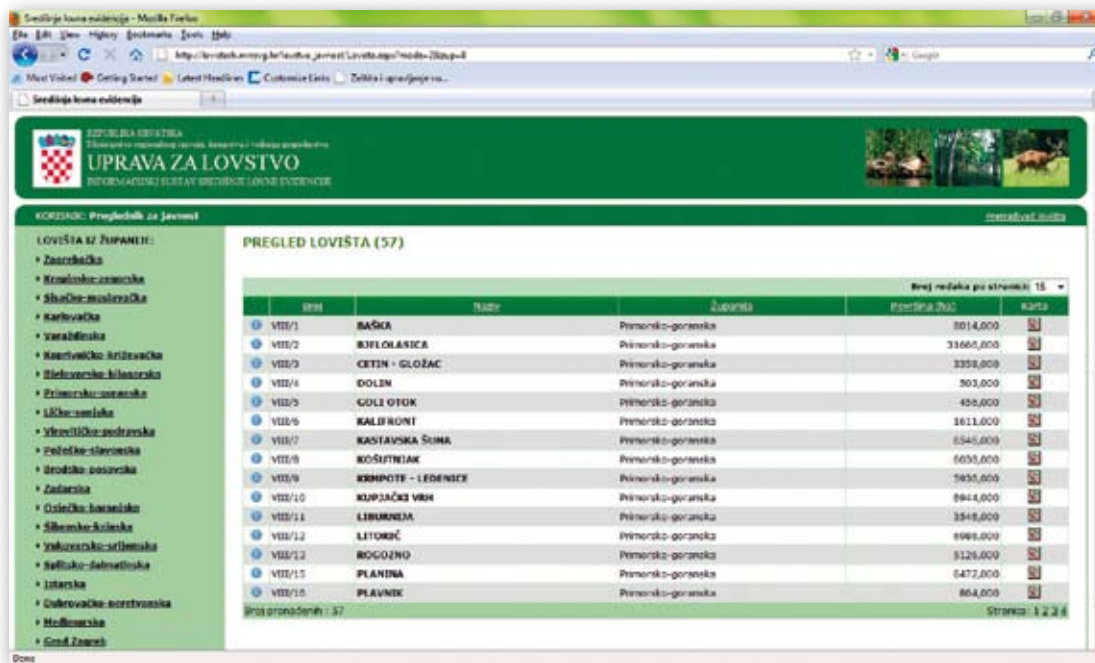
Središnja lovna evidencija - Mozilla Firefox

File Edit View History Bookmarks Tools Help

http://lovstvo.mrrsvg.hr/lovstvo_javnost/Lovista.aspx?mode=2&zup=8

Most Visited Getting Started Latest Headlines Customize Links Zelitva i upravljanje ru...

Središnja lovna evidencija

REPUBLIKA HRVATSKA
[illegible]

UPRAVA ZA LOVSTVO
INFORMACIJSKI SUSTAV SREDIŠNJE LOVNE EVIDENCIJE

KORISNIK: Preglednik za javnost

Pretraživač lovišta

LOVIŠTA IZ ŽUPANIJE:
• Zagrebačka
• Krapinsko-zagorska
• Sisačko-moslavačka
• Karlovačka
• Varaždinska
• Koprivničko-križevačka
• Bjelovarsko-bilogorska
• Primorsko-goranska
• Ličko-senjska
• Virovitičko-podravska
• Požeško-slavonska
• Brodsko-posavska
• Zadarska
• Osječko-baranjska
• Šibensko-kninska
• Vukovarsko-srijemska
• Splitsko-dalmatinska
• Istarska
• Dubrovačko-neretvanska
• Međimurska
• Grad Zagreb

PREGLED LOVIŠTA (57)

Broj redaka po stranici: 15

| | Broj | Naziv | Županija | Površina (ha) | Karta |
|---|---|---|---|---|---|
| | VIII/1 | BAŠKA | Primorsko-goranska | 8014,000 | |
| | VIII/2 | BJELOLASICA | Primorsko-goranska | 33660,000 | |
| | VIII/3 | CETIN - GLOŽAC | Primorsko-goranska | 3358,000 | |
| | VIII/4 | DOLIN | Primorsko-goranska | 303,000 | |
| | VIII/5 | GOLI OTOK | Primorsko-goranska | 458,000 | |
| | VIII/6 | KALIFRONT | Primorsko-goranska | 1611,000 | |
| | VIII/7 | KASTAVSKA ŠUMA | Primorsko-goranska | 6546,000 | |
| | VIII/8 | KOŠUTNJAK | Primorsko-goranska | 6058,000 | |
| | VIII/9 | KRMPOTE - LEDENICE | Primorsko-goranska | 5950,000 | |
| | VIII/10 | KUPJAČKI VRH | Primorsko-goranska | 8944,000 | |
| | VIII/11 | LIBURNIJA | Primorsko-goranska | 3848,000 | |
| | VIII/12 | LITORIĆ | Primorsko-goranska | 6986,000 | |
| | VIII/13 | ROGOZNO | Primorsko-goranska | 5126,000 | |
| | VIII/15 | PLANINA | Primorsko-goranska | 6472,000 | |
| | VIII/16 | PLAVNIK | Primorsko-goranska | 864,000 | |

Broj pronađenih : 57

Stranica: 1 2 3 4

Done